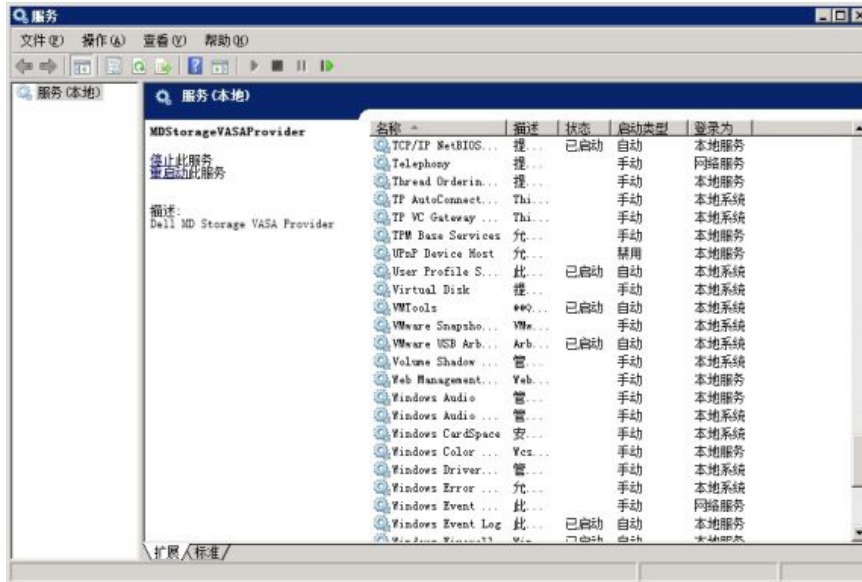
服务

文件(F) 操作(A) 查看(V) 帮助(H)

服务 (本地)

服务 (本地)

MDStorageVASAProvider

停止此服务
重启动此服务

描述:
Dell MD Storage VASA Provider

| 名称 | 描述 | 状态 | 启动类型 | 登录为 |
|---|---|---|---|---|
| TCP/IP NetBIOS... | 提... | 已启动 | 自动 | 本地服务 |
| Telephony | 提... | | 手动 | 网络服务 |
| Thread Orderin... | 提... | | 手动 | 本地服务 |
| TP AutoConnect... | Thi... | | 手动 | 本地系统 |
| TP VC Gateway ... | Thi... | | 手动 | 本地系统 |
| TPM Base Services | 允... | | 手动 | 本地服务 |
| UPnP Device Host | 允... | | 禁用 | 本地服务 |
| User Profile S... | 此... | 已启动 | 自动 | 本地系统 |
| Virtual Disk | 提... | | 手动 | 本地系统 |
| VMTools | ##Q... | 已启动 | 自动 | 本地系统 |
| VMware Snapsho... | VMw... | | 手动 | 本地系统 |
| VMware USB Arb... | Arb... | 已启动 | 自动 | 本地系统 |
| Volume Shadow ... | 管... | | 手动 | 本地系统 |
| Web Management... | Web... | | 手动 | 本地服务 |
| Windows Audio | 管... | | 手动 | 本地服务 |
| Windows Audio ... | 管... | | 手动 | 本地系统 |
| Windows CardSpace | 安... | | 手动 | 本地系统 |
| Windows Color ... | Wcs... | | 手动 | 本地服务 |
| Windows Driver... | 管... | | 手动 | 本地系统 |
| Windows Error ... | 允... | | 手动 | 本地系统 |
| Windows Event ... | 此... | | 手动 | 网络服务 |
| Windows Event Log | 此... | 已启动 | 自动 | 本地服务 |
| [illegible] | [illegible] | 已启动 | 自动 | 本地服务 |

扩展 标准